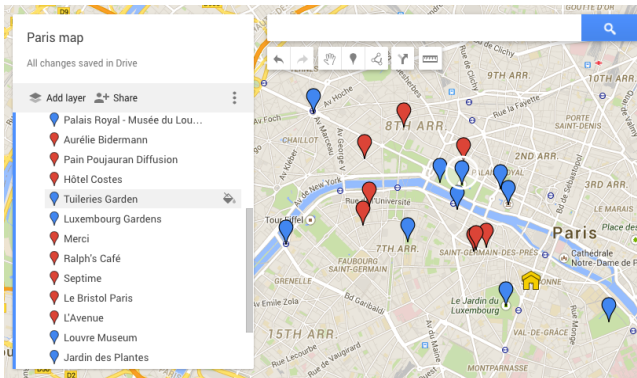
Paris map

All changes saved in Drive

Add layer Share

Palais Royal - Musée du Lou...
Aurélie Bidermann
Pain Poujauran Diffusion
Hôtel Costes
Tuileries Garden
Luxembourg Gardens
Merci
Ralph's Café
Septime
Le Bristol Paris
L'Avenue
Louvre Museum
Jardin des Plantes

8TH ARR.
CHAILLOT
7TH ARR.
FAUBOURG SAINT-GERMAIN
SAINT-GERMAIN-DES-PRÉS
Paris
Tour Eiffel
Le Jardin du Luxembourg
15TH ARR.
Av. Hoche
Rue La Fayette
SAINT-DENIS
Av. de New York
Rue de l'Université
Bd Garibaldi
Rue de Vaugirard
Cathédrale Notre-Dame de Paris